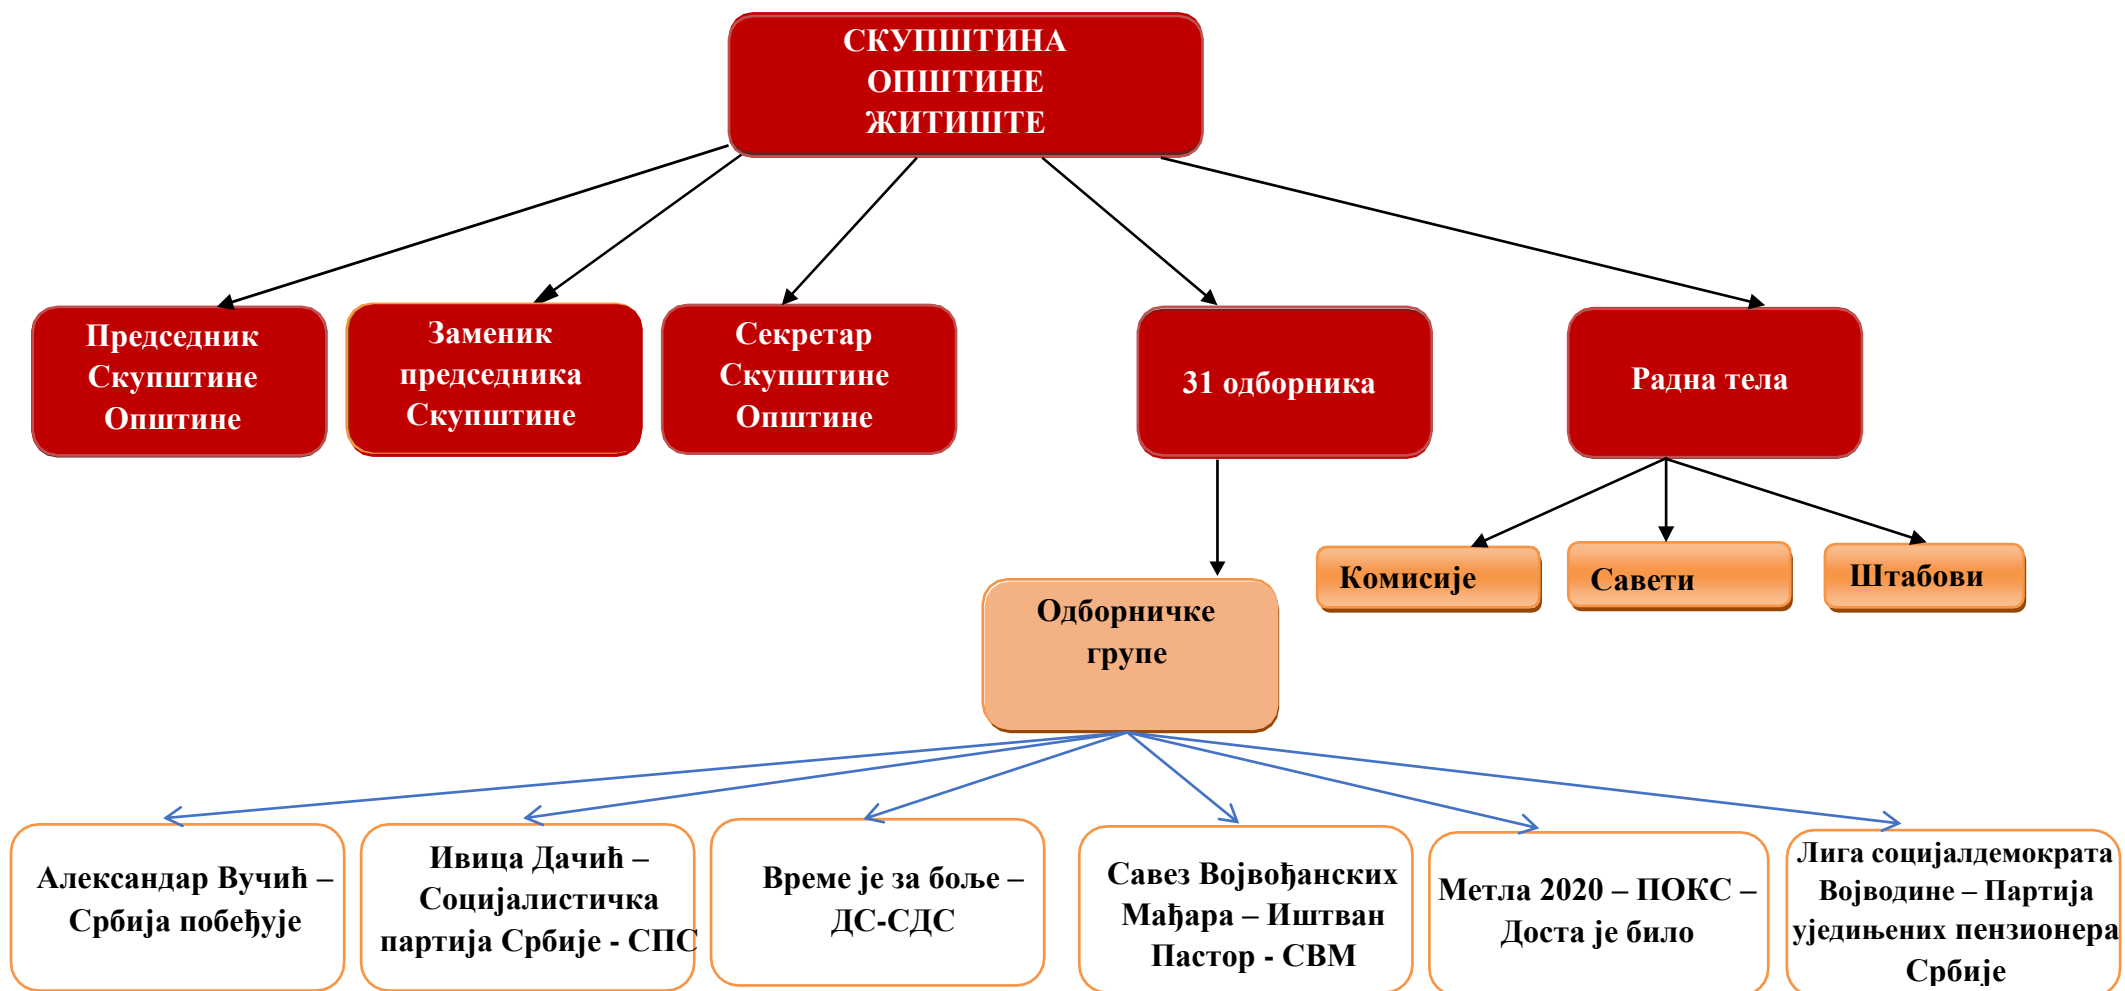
СКУПШТИНА ОПШТИНЕ ЖИТИШТЕ

Председник Скупштине Општине

Заменик председника Скупштине

Секретар Скупштине Општине

31 одборника

Радна тела

Комисије

Савети

Штабови

Одборничке групе

Александар Вучић – Србија побеђује

Ивица Дачић – Социјалистичка партија Србије - СПС

Време је за боље – ДС-СДС

Савез Војвођанских Мађара – Иштван Пастор - СВМ

Метла 2020 – ПОКС – Доста је било

Лига социјалдемократа Војводине – Партија уједињених пензионера Србије